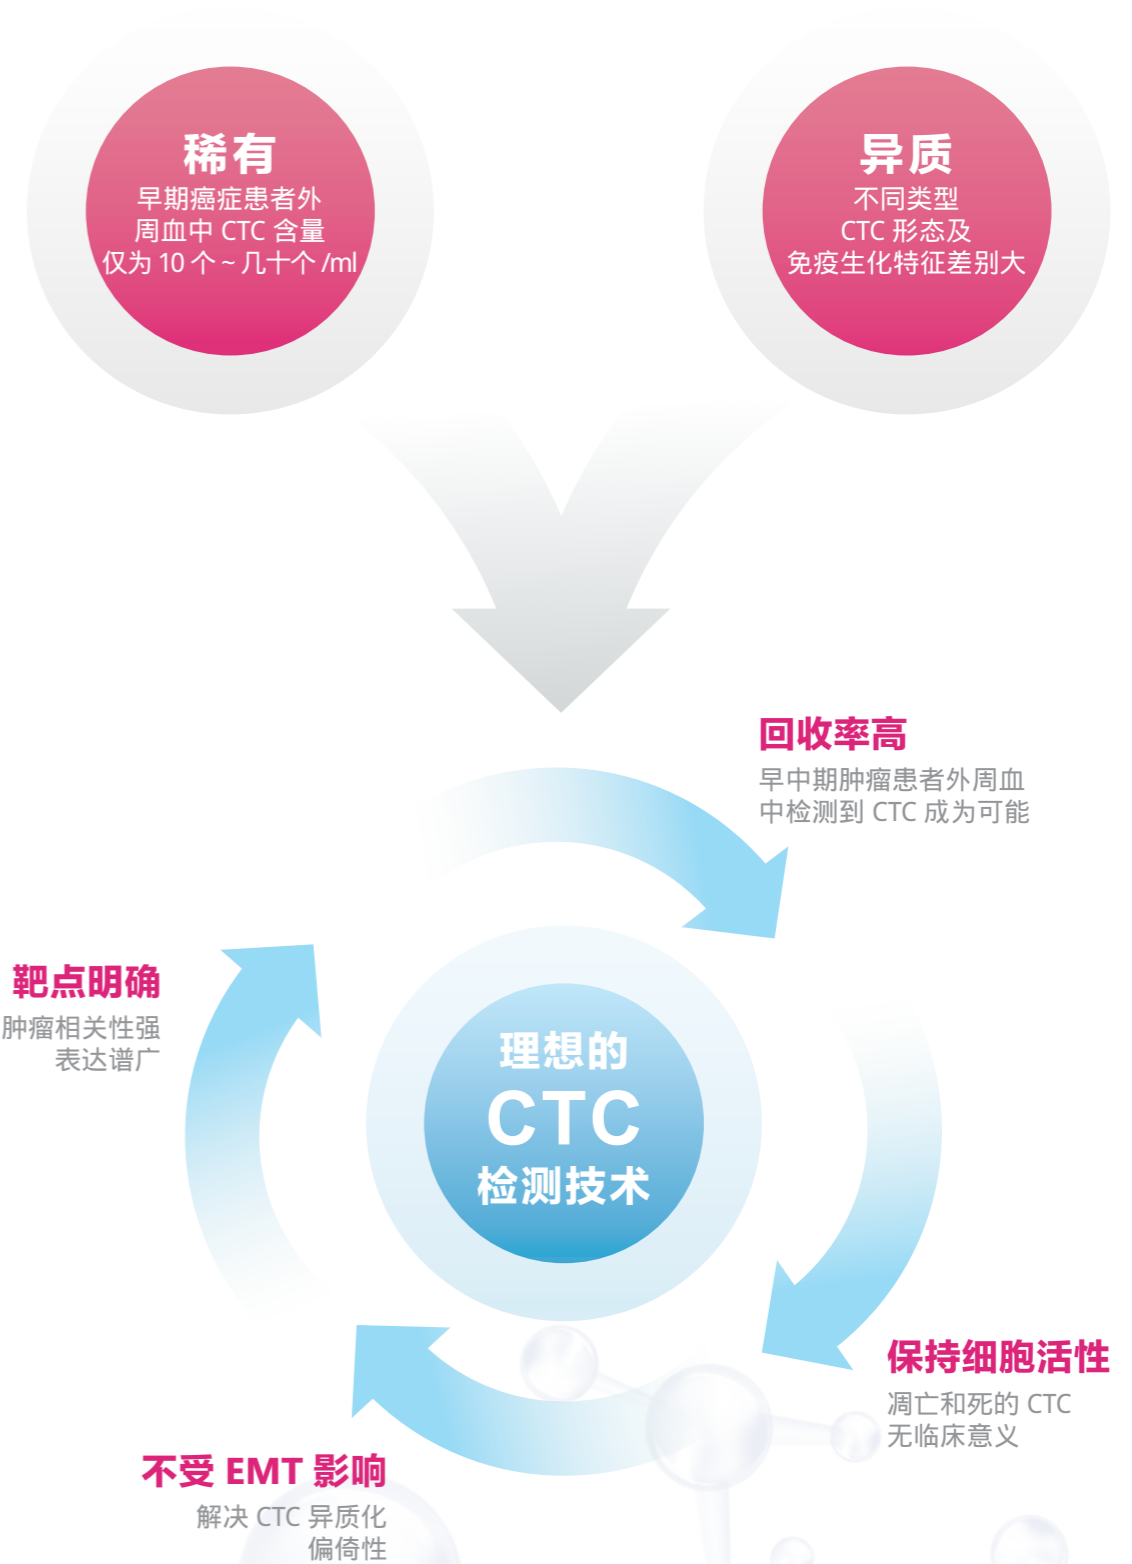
稀有
早期癌症患者外周血中 CTC 含量仅为 10 个 ~ 几十个 /ml

异质
不同类型 CTC 形态及免疫生化特征差别大

回收率高
早中期肿瘤患者外周血中检测到 CTC 成为可能

靶点明确
肿瘤相关性强表达谱广

理想的
CTC
检测技术

保持细胞活性
凋亡和死的 CTC 无临床意义

不受 EMT 影响
解决 CTC 异质化偏倚性